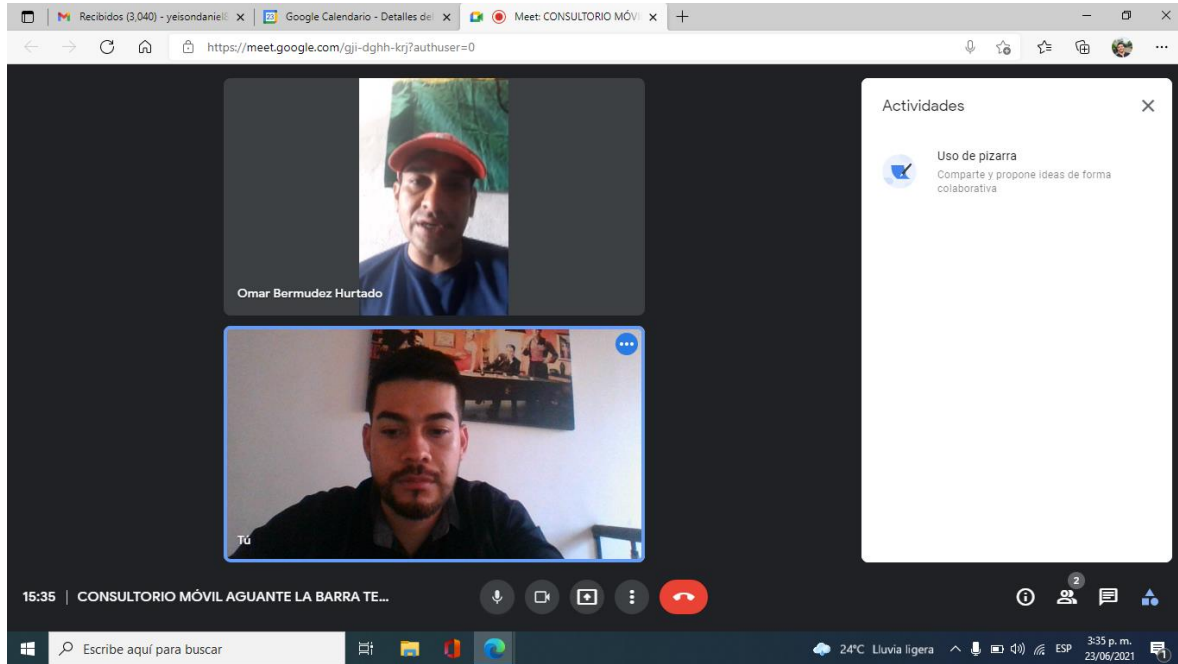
Recibidos (3,040) - yeisondaniel | Google Calendario - Detalles del | Meet: CONSULTORIO MÓVI

https://meet.google.com/gji-dghh-krj?authuser=0

Omar Bermudez Hurtado

Tú

Actividades

Uso de pizarra
Comparte y propone ideas de forma colaborativa

15:35 | CONSULTORIO MÓVIL AGUANTE LA BARRA TE...

2

Escribe aquí para buscar

24°C Lluvia ligera ESP 3:35 p. m. 23/06/2021